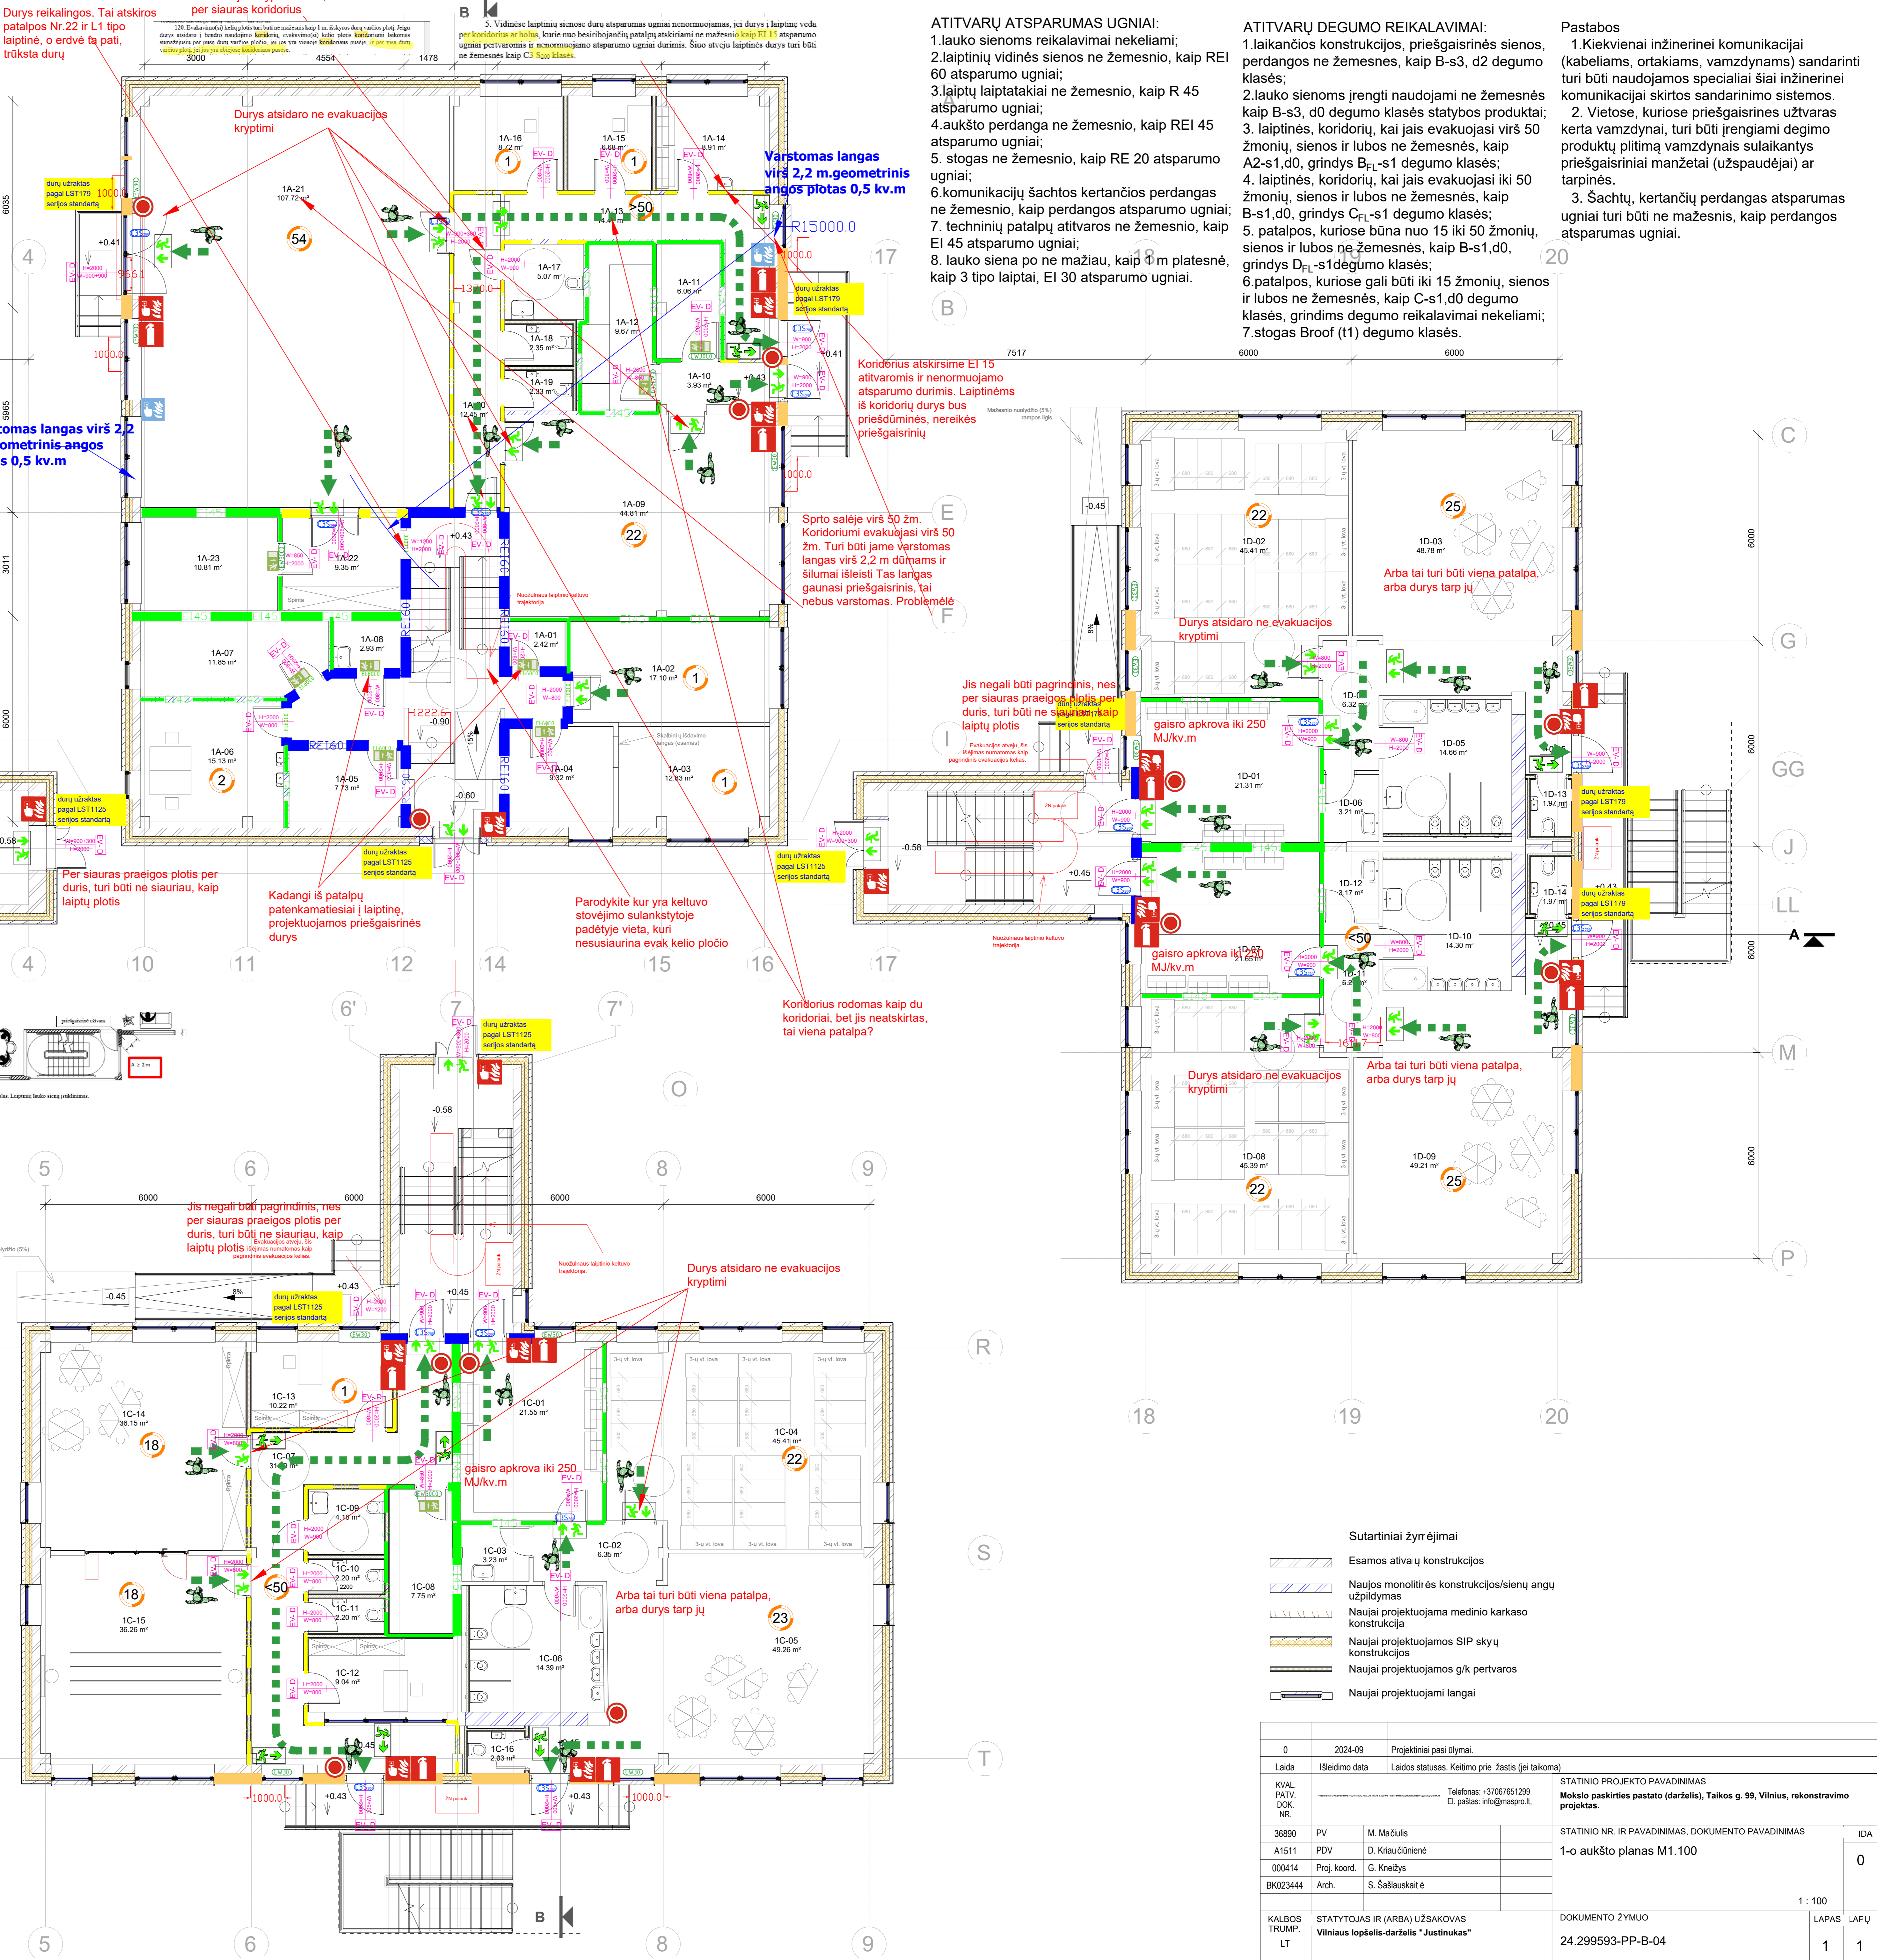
Durys reikalingos. Tai atskiros patalpos Nr.22 ir L1 tipo laiptinė, o erdvė ta pati, trūksta durų

per siauras koridorius

B

5. Vidinėse laiptinių sienose durų atsparumas ugniai nenormuojamas, jei durys į laiptinę veda per koridorius ar holus, kurie nuo besiribojančių patalpų atskiriami ne mažesnio kaip EI 15 atsparumo ugniai pertvaromis ir nenormuojamo atsparumo ugniai durimis. Šiuo atveju laiptinės durys turi būti ne žemesnės kaip C3 S200 klasės.

ATITVARŲ ATSPARUMAS UGNIAI:
1.lauko sienoms reikalavimai nekeliami;
2.laiptinių vidinės sienos ne žemesnio, kaip REI 60 atsparumo ugniai;
3.laiptų laiptatakiai ne žemesnio, kaip R 45 atsparumo ugniai;
4.aukšto perdanga ne žemesnio, kaip REI 45 atsparumo ugniai;
5. stogas ne žemesnio, kaip RE 20 atsparumo ugniai;
6.komunikacijų šachtos kertančios perdangas ne žemesnio, kaip perdangos atsparumo ugniai;
7. techninių patalpų atitvaros ne žemesnio, kaip EI 45 atsparumo ugniai;
8. lauko siena po ne mažiau, kaip 1 m platesnė, kaip 3 tipo laiptai, EI 30 atsparumo ugniai.

ATITVARŲ DEGUMO REIKALAVIMAI:
1.laikančios konstrukcijos, priešgaisrinės sienos, perdangos ne žemesnės, kaip B-s3, d2 degumo klasės;
2.lauko sienoms įrengti naudojami ne žemesnės kaip B-s3, d0 degumo klasės statybos produktai;
3. laiptinės, koridorių, kai jais evakuojasi virš 50 žmonių, sienos ir lubos ne žemesnės, kaip A2-s1,d0, grindys $B_{FL}$-s1 degumo klasės;
4. laiptinės, koridorių, kai jais evakuojasi iki 50 žmonių, sienos ir lubos ne žemesnės, kaip B-s1,d0, grindys $C_{FL}$-s1 degumo klasės;
5. patalpos, kuriose būna nuo 15 iki 50 žmonių, sienos ir lubos ne žemesnės, kaip B-s1,d0, grindys $D_{FL}$-s1degumo klasės;
6.patalpos, kuriose gali būti iki 15 žmonių, sienos ir lubos ne žemesnės, kaip C-s1,d0 degumo klasės, grindims degumo reikalavimai nekeliami;
7.stogas Broof (t1) degumo klasės.

Pastabos
1.Kiekvienai inžinerinei komunikacijai (kabeliams, ortakiams, vamzdynams) sandarinti turi būti naudojamos specialiai šiai inžinerinei komunikacijai skirtos sandarinimo sistemos.
2. Vietose, kuriose priešgaisrines užtvaras kerta vamzdynai, turi būti įrengiami degimo produktų plitimą vamzdynais sulaikantys priešgaisriniai manžetai (užspaudėjai) ar tarpinės.
3. Šachtų, kertančių perdangas atsparumas ugniai turi būti ne mažesnis, kaip perdangos atsparumas ugniai.

Durys atsidaro ne evakuacijos kryptimi

Varstomas langas virš 2,2 m.geometrinis angos plotas 0,5 kv.m

durų užraktas pagal LST179 serijos standartą

Koridorius atskirsime EI 15 atitvaromis ir nenormuojamo atsparumo durimis. Laiptinėms iš koridorių durys bus priešdūminės, nereikės priešgaisrinių

stomas langas virš 2,2 ometrinis angos s 0,5 kv.m

Sprto salėje virš 50 žm. Koridoriumi evakuojasi virš 50 žm. Turi būti jame varstomas langas virš 2,2 m dūmams ir šilumai išleisti Tas langas gaunasi priešgaisrinis, tai nebus varstomas. Problemėlė

Per siauras praeigos plotis per duris, turi būti ne siauriau, kaip laiptų plotis

Kadangi iš patalpų patenkamatiesiai į laiptinę, projektuojamos priešgaisrinės durys

Parodykite kur yra keltuvo stovėjimo sulankstytoje padėtyje vieta, kuri nesusiaurina evak kelio pločio

Koridorius rodomas kaip du koridoriai, bet jis neatskirtas, tai viena patalpa?

Jis negali būti pagrindinis, nes per siauras praeigos plotis per duris, turi būti ne siauriau, kaip laiptų plotis

gaisro apkrova iki 250 MJ/kv.m

Arba tai turi būti viena patalpa, arba durys tarp jų

Durys atsidaro ne evakuacijos kryptimi

1A-21 107.72 m²
1A-16 8.72 m²
1A-15 6.68 m²
1A-14 8.91 m²
1A-13
1A-17 5.07 m²
1A-11 6.06 m²
1A-12 9.67 m²
1A-18 2.35 m²
1A-19 2.33 m²
1A-10 3.93 m²
1A-20 12.45 m²
1A-09 44.81 m²
1A-23 10.81 m²
1A-22 9.35 m²
1A-07 11.85 m²
1A-08 2.93 m²
1A-01 2.42 m²
1A-02 17.10 m²
1A-06 15.13 m²
1A-05 7.73 m²
1A-04 9.32 m²
1A-03 12.83 m²

1D-02 45.41 m²
1D-03 48.78 m²
1D-04 6.32 m²
1D-05 14.66 m²
1D-01 21.31 m²
1D-06 3.21 m²
1D-13 1.97 m²
1D-12 3.17 m²
1D-14 1.97 m²
1D-10 14.30 m²
1D-07 21.65 m²
1D-11 6.2 m²
1D-08 45.39 m²
1D-09 49.21 m²

1C-14 36.15 m²
1C-13 10.22 m²
1C-01 21.55 m²
1C-04 45.41 m²
1C-07 31.9 m²
1C-09 4.18 m²
1C-10 2.20 m²
1C-11 2.20 m²
1C-08 7.75 m²
1C-03 3.23 m²
1C-02 6.35 m²
1C-15 36.26 m²
1C-12 9.04 m²
1C-06 14.39 m²
1C-05 49.26 m²
1C-16 2.03 m²

Sutartiniai žymėjimai
Esamos ativa ų konstrukcijos
Naujos monolitinės konstrukcijos/sienų angų užpildymas
Naujai projektuojama medinio karkaso konstrukcija
Naujai projektuojamos SIP skyų konstrukcijos
Naujai projektuojamos g/k pertvaros
Naujai projektuojami langai

| 0 | 2024-09 | Projektiniai pasiūlymai. |
|---|---|---|
| Laida | Išleidimo data | Laidos statusas. Keitimo priežastis (jei taikoma) |

KVAL. PATV. DOK. NR.
Telefonas: +37067651299
El. paštas: info@maspro.lt,

STATINIO PROJEKTO PAVADINIMAS
Mokslo paskirties pastato (darželis), Taikos g. 99, Vilnius, rekonstravimo projektas.

| 36890 | PV | M. Mačiulis |
|---|---|---|
| A1511 | PDV | D. Kriaučiūnienė |
| 000414 | Proj. koord. | G. Kneižys |
| BK023444 | Arch. | S. Šašlauskaitė |

STATINIO NR. IR PAVADINIMAS, DOKUMENTO PAVADINIMAS
1-o aukšto planas M1.100
IDA 0
1 : 100

KALBOS TRUMP. LT
STATYTOJAS IR (ARBA) UŽSAKOVAS
Vilniaus lopšelis-darželis "Justinukas"

DOKUMENTO ŽYMUO
24.299593-PP-B-04
LAPAS 1
LAPŲ 1

B